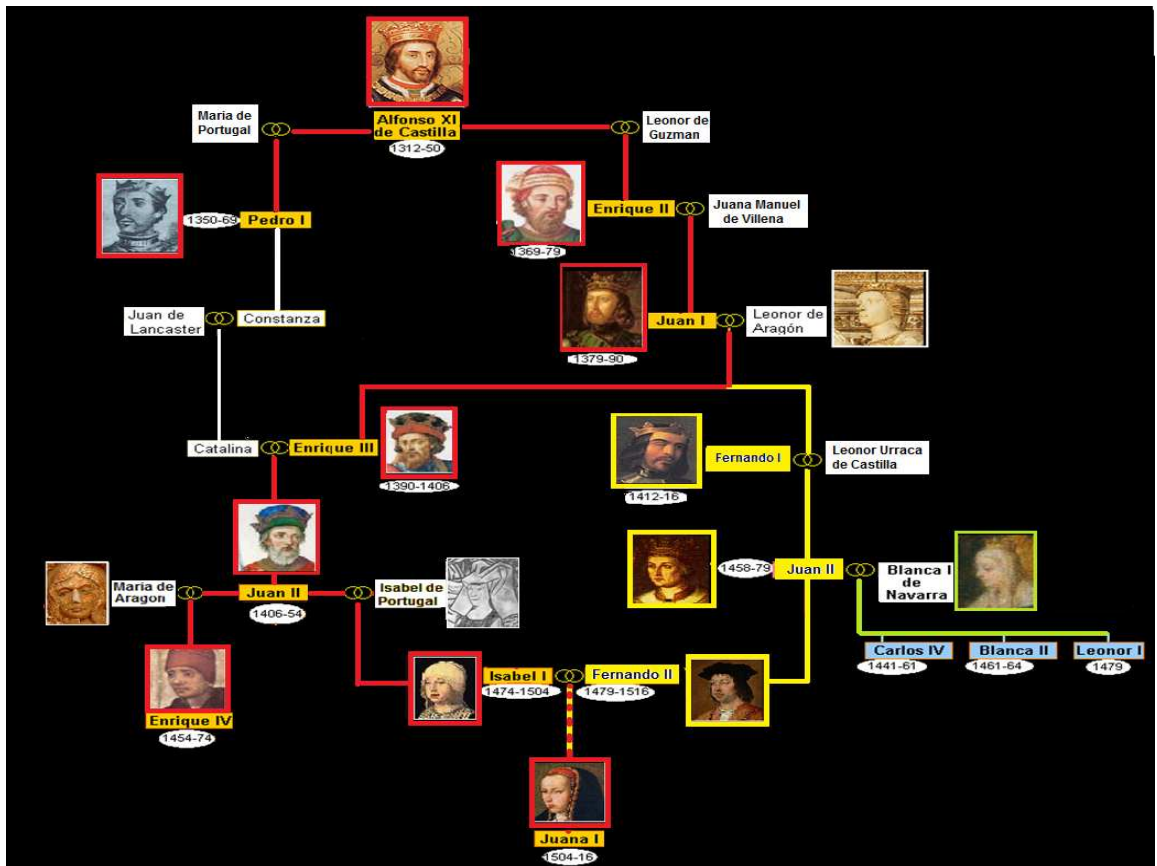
Alfonso XI de Castilla
1312-50

Maria de Portugal

Leonor de Guzman

1350-69 Pedro I

Enrique II
1369-79

Juana Manuel de Villena

Juan I
1379-90

Leonor de Aragón

Juan de Lancaster

Constanza

Catalina

Enrique III
1390-1406

Fernando I
1412-16

Leonor Urraca de Castilla

Juan II
1406-54

Maria de Aragon

Isabel de Portugal

1458-79 Juan II

Blanca I de Navarra

Carlos IV
1441-61

Blanca II
1461-64

Leonor I
1479

Enrique IV
1454-74

Isabel I
1474-1504

Fernando II
1479-1516

Juana I
1504-16